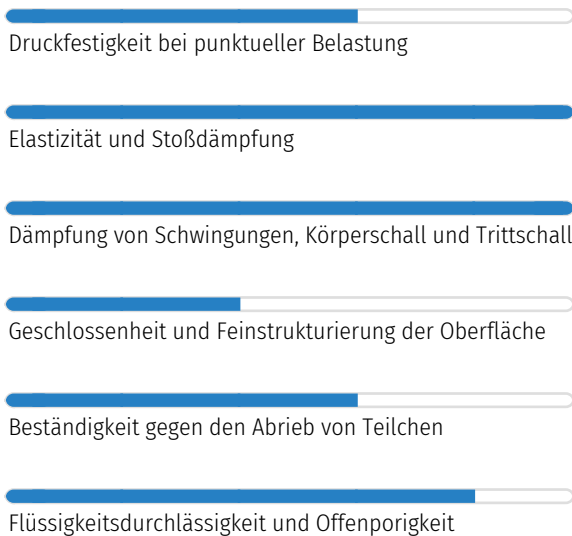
Druckfestigkeit bei punktueller Belastung

Elastizität und Stoßdämpfung

Dämpfung von Schwingungen, Körperschall und Trittschall

Geschlossenheit und Feinstrukturierung der Oberfläche

Beständigkeit gegen den Abrieb von Teilchen

Flüssigkeitsdurchlässigkeit und Offenporigkeit